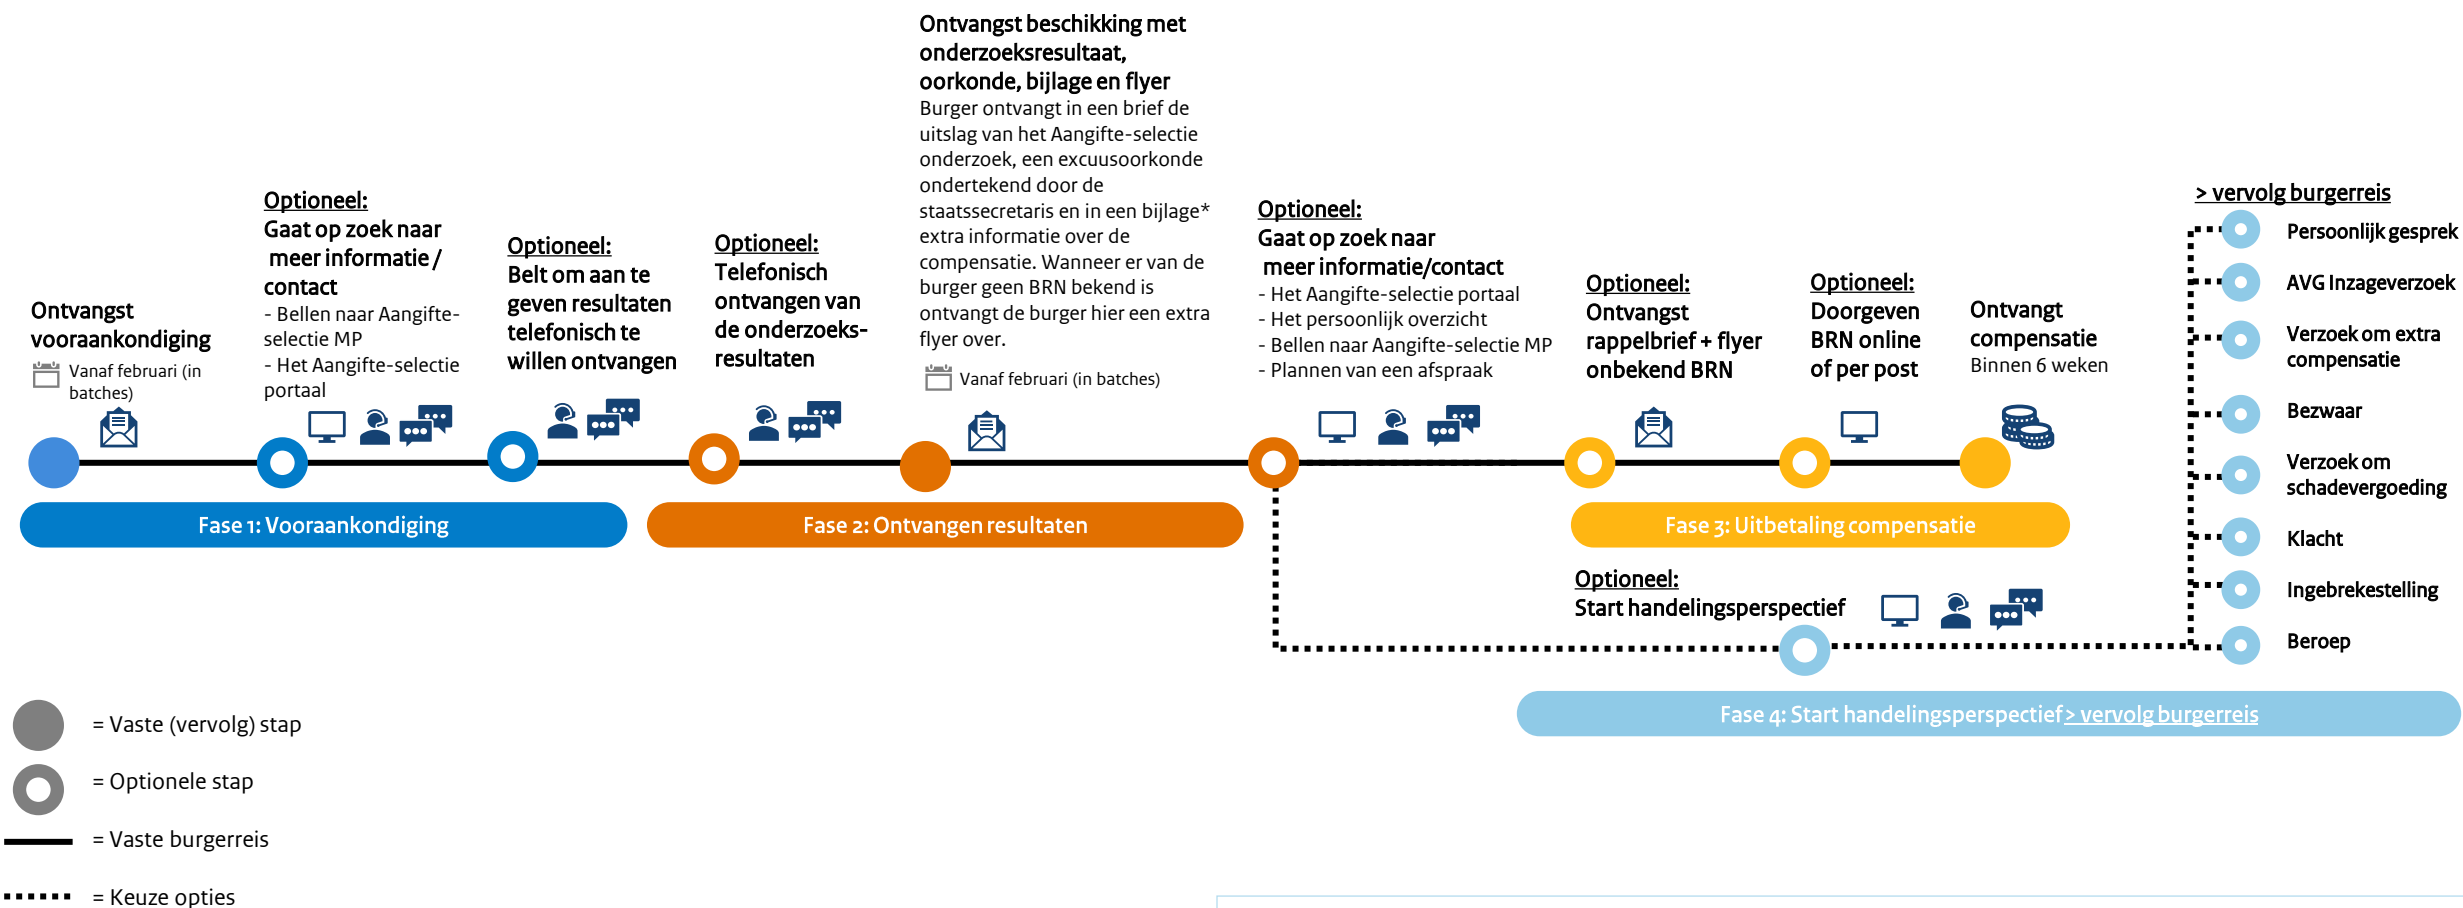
Ontvangst vooraankondiging
Vanaf februari (in batches)

Optioneel:
Gaat op zoek naar meer informatie / contact
- Bellen naar Aangifte-selectie MP
- Het Aangifte-selectie portaal

Optioneel:
Belt om aan te geven resultaten telefonisch te willen ontvangen

Optioneel:
Telefonisch ontvangen van de onderzoeks-resultaten

Ontvangst beschikking met onderzoeksresultaat, oorkonde, bijlage en flyer
Burger ontvangt in een brief de uitslag van het Aangifte-selectie onderzoek, een excuusoorkonde ondertekend door de staatssecretaris en in een bijlage* extra informatie over de compensatie. Wanneer er van de burger geen BRN bekend is ontvangt de burger hier een extra flyer over.
Vanaf februari (in batches)

Optioneel:
Gaat op zoek naar meer informatie/contact
- Het Aangifte-selectie portaal
- Het persoonlijk overzicht
- Bellen naar Aangifte-selectie MP
- Plannen van een afspraak

Optioneel:
Ontvangst rappelbrief + flyer onbekend BRN

Optioneel:
Doorgeven BRN online of per post

Ontvangt compensatie
Binnen 6 weken

> vervolg burgerreis
Persoonlijk gesprek
AVG Inzageverzoek
Verzoek om extra compensatie
Bezwaar
Verzoek om schadevergoeding
Klacht
Ingebrekestelling
Beroep

Fase 1: Vooraankondiging
Fase 2: Ontvangen resultaten
Fase 3: Uitbetaling compensatie

Optioneel:
Start handelingsperspectief

Fase 4: Start handelingsperspectief > vervolg burgerreis

= Vaste (vervolg) stap
= Optionele stap
= Vaste burgerreis
= Keuze opties